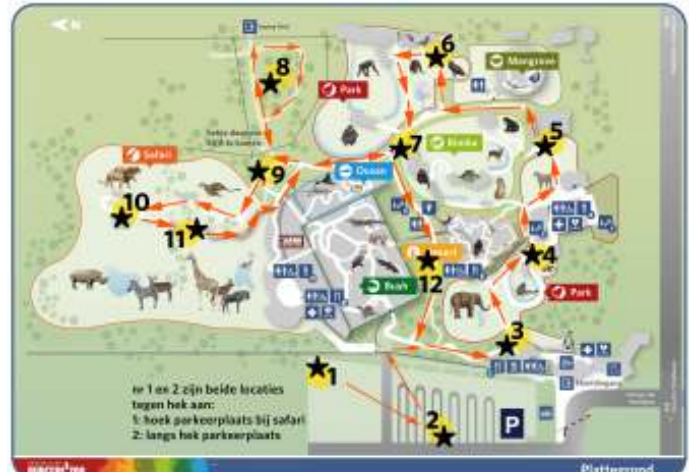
N

8

6

Mangrove

Park

5

7

Rimba

Safari

9

Ocean

10

11

4

Desert

12

Park

Bush

3

1

P

nr 1 en 2 zijn beide locaties tegen hek aan:
1: hoek parkeerplaats bij safari
2: langs hek parkeerplaats

2

Plattegrond